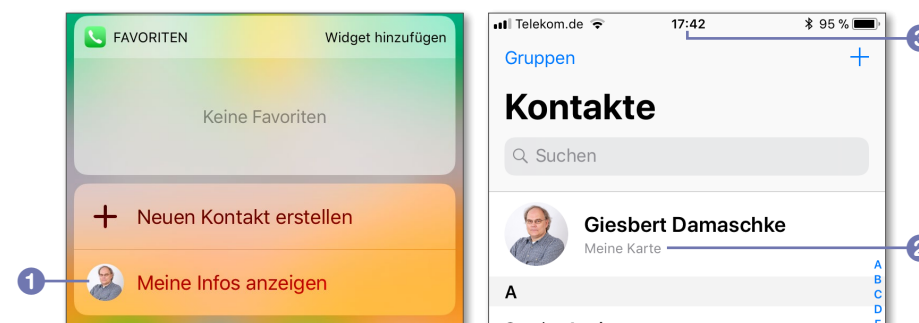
FAVORITEN

Widget hinzufügen

Keine Favoriten

Neuen Kontakt erstellen

1

Meine Infos anzeigen

Telekom.de

17:42

95 %

3

Gruppen

+

Kontakte

Suchen

Giesbert Damaschke

Meine Karte

2

A
B
C
D

A